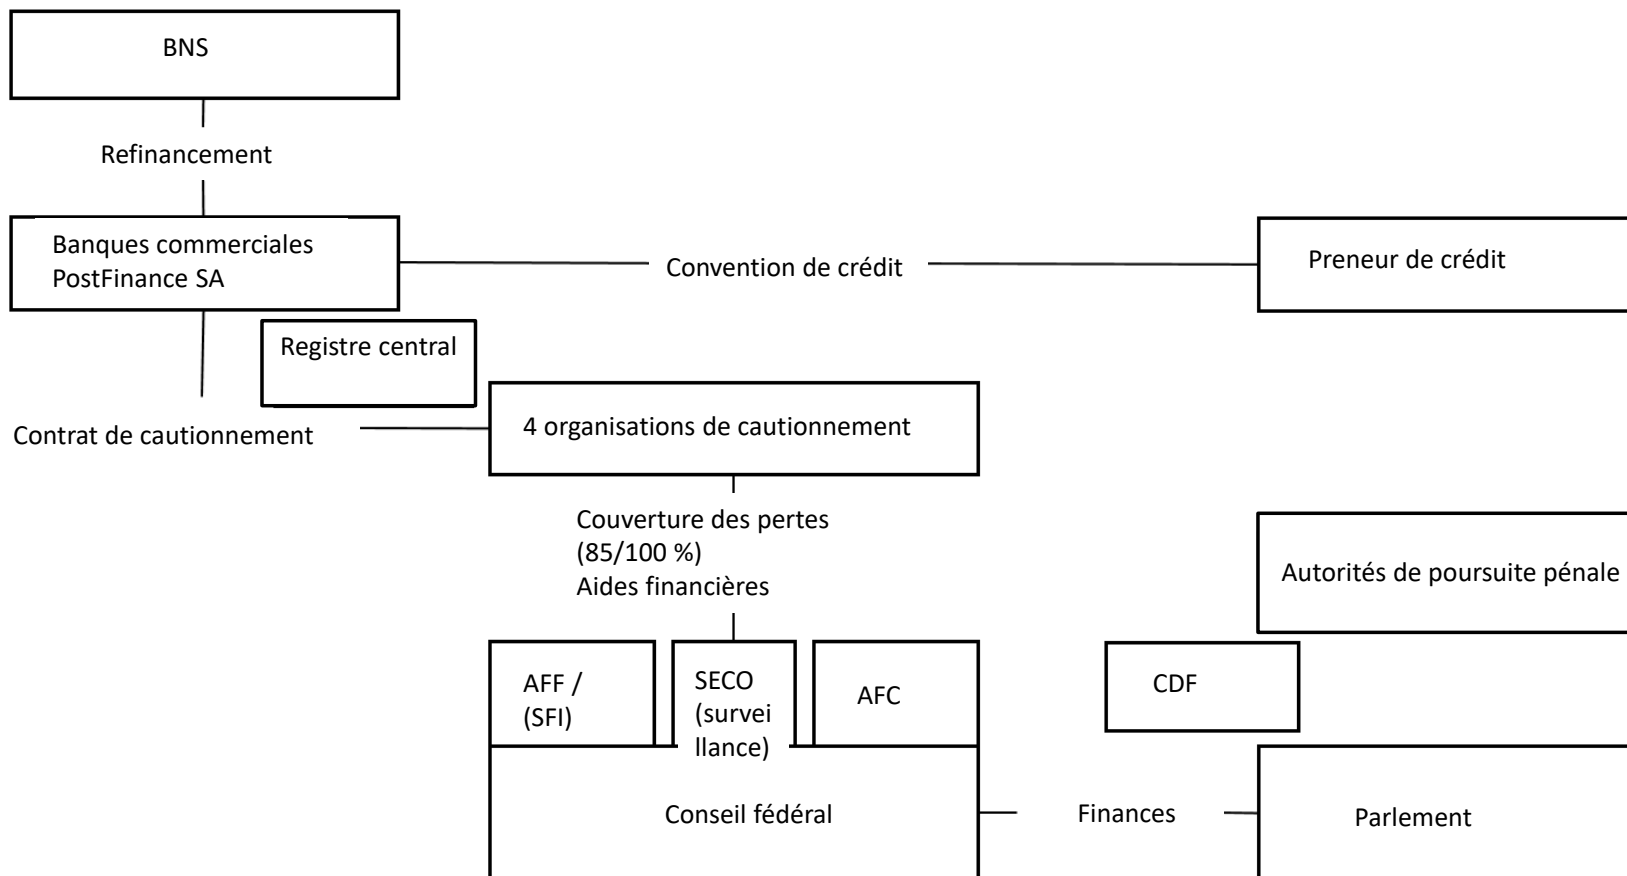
BNS

Refinancement

Banques commerciales
PostFinance SA

Convention de crédit

Preneur de crédit

Registre central

Contrat de cautionnement

4 organisations de cautionnement

Couverture des pertes
(85/100 %)
Aides financières

Autorités de poursuite pénale

AFF / (SFI)

SECO (surveillance)

AFC

CDF

Conseil fédéral

Finances

Parlement